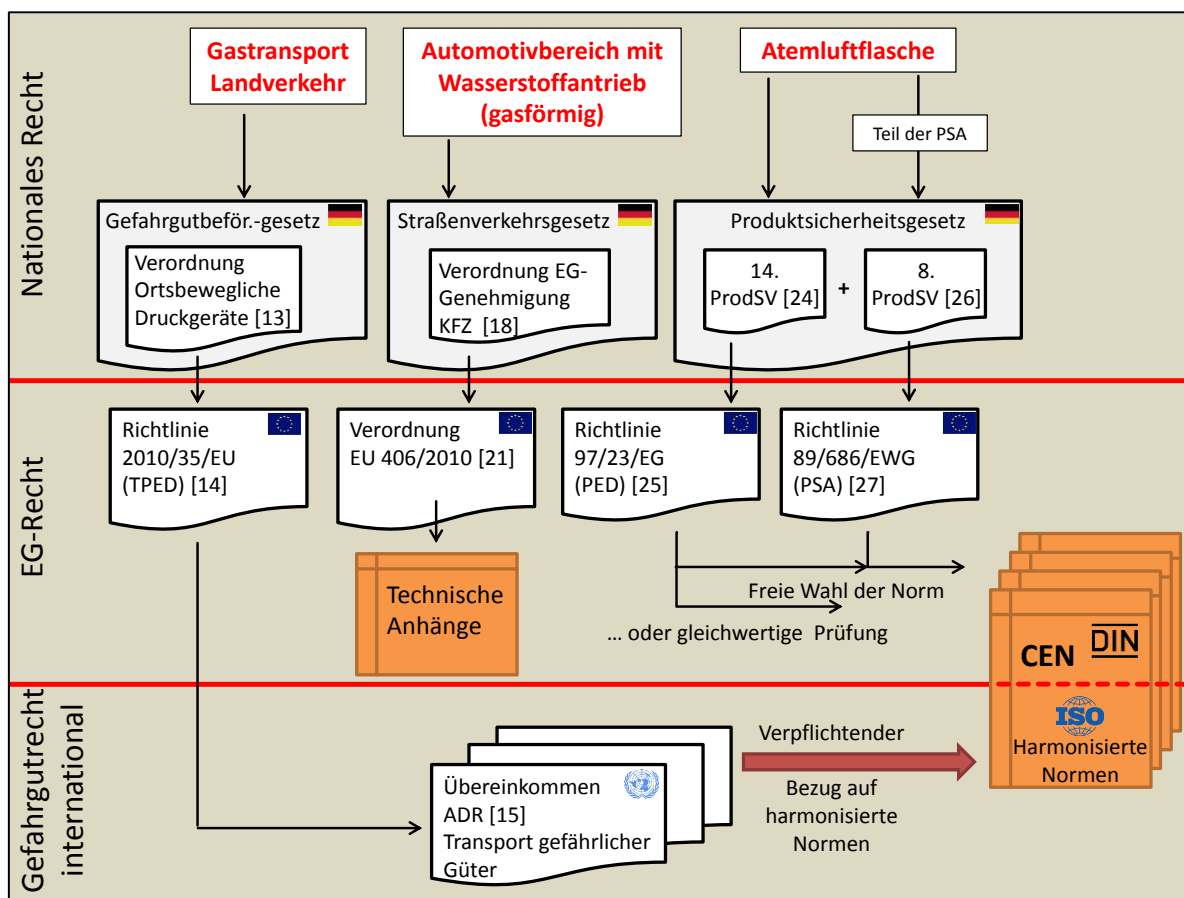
Nationales Recht

Gastransport Landverkehr

Automotivbereich mit Wasserstoffantrieb (gasförmig)

Atemluftflasche

Teil der PSA

Gefahrgutbeför.-gesetz

Verordnung Ortsbewegliche Druckgeräte [13]

Straßenverkehrsgesetz

Verordnung EG-Genehmigung KFZ [18]

Produktsicherheitsgesetz

14. ProdSV [24]

+

8. ProdSV [26]

EG-Recht

Richtlinie 2010/35/EU (TPED) [14]

Verordnung EU 406/2010 [21]

Richtlinie 97/23/EG (PED) [25]

Richtlinie 89/686/EWG (PSA) [27]

Technische Anhänge

Freie Wahl der Norm

… oder gleichwertige Prüfung

CEN DIN

Gefahrgutrecht international

Übereinkommen ADR [15] Transport gefährlicher Güter

Verpflichtender

Bezug auf harmonisierte Normen

ISO

Harmonisierte Normen